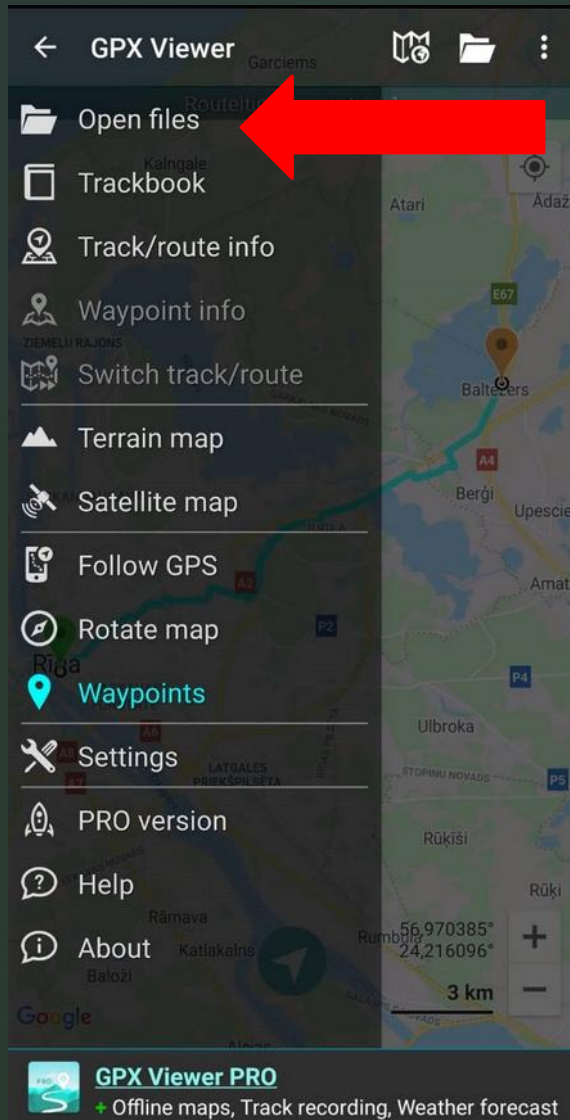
GPX Viewer

Open files
Trackbook
Track/route info
Waypoint info
Switch track/route
Terrain map
Satellite map
Follow GPS
Rotate map
Waypoints
Settings
PRO version
Help
About

Garciems
Kalngale
Atari
Ādaži
E67
ZIEMEĻU RAJONS
Baltezers
A4
Berģi
Upesciems
Amat
A2
P2
Rīga
P4
Ulbroka
LATGALES PRIEKŠPILSĒTA
STOPIŅU NOVADS
P5
Rūķīši
Rūķi
Rāmava
Katlakalns
Rumbula
Baloži
56,970385°
24,216096°
3 km
+
−
Google

GPX Viewer PRO
+ Offline maps, Track recording, Weather forecast